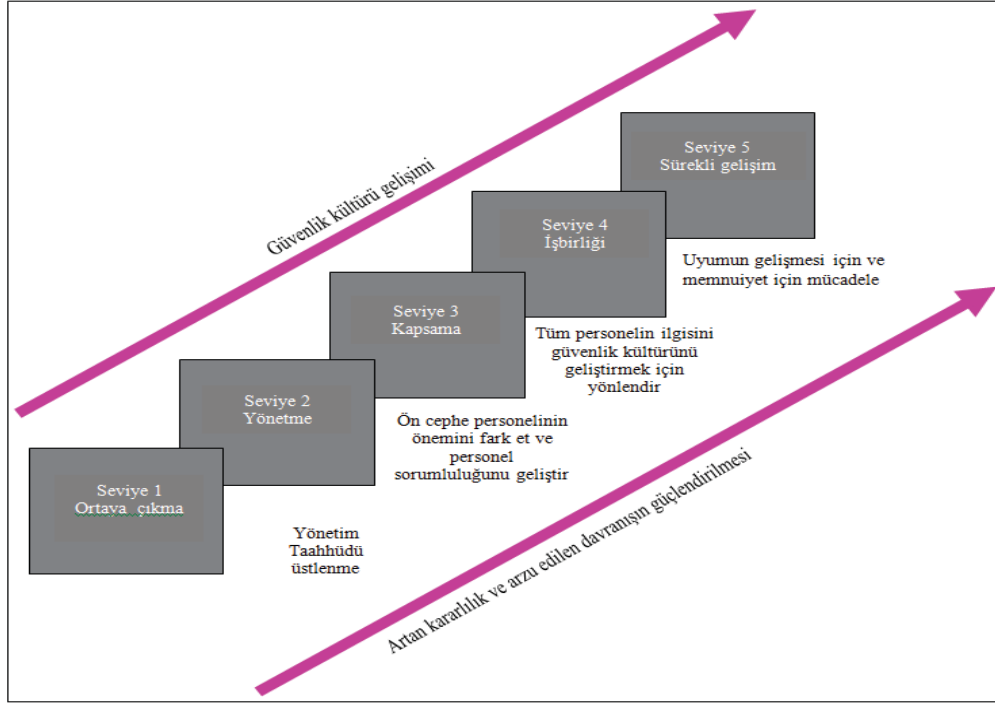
Güvenlik kültürü gelişimi

Seviye 5
Sürekli gelişim

Seviye 4
İşbirliği

Uyumun gelişmesi için ve memnuiyet için mücadele

Seviye 3
Kapsama

Tüm personelin ilgisini güvenlik kültürünü geliştirmek için yönlendir

Seviye 2
Yönetme

Ön cephe personelinin önemini fark et ve personel sorumluluğunu geliştir

Seviye 1
Ortaya çıkma

Yönetim Taahhüdü üstlenme

Artan kararlılık ve arzu edilen davranışın güçlendirilmesi